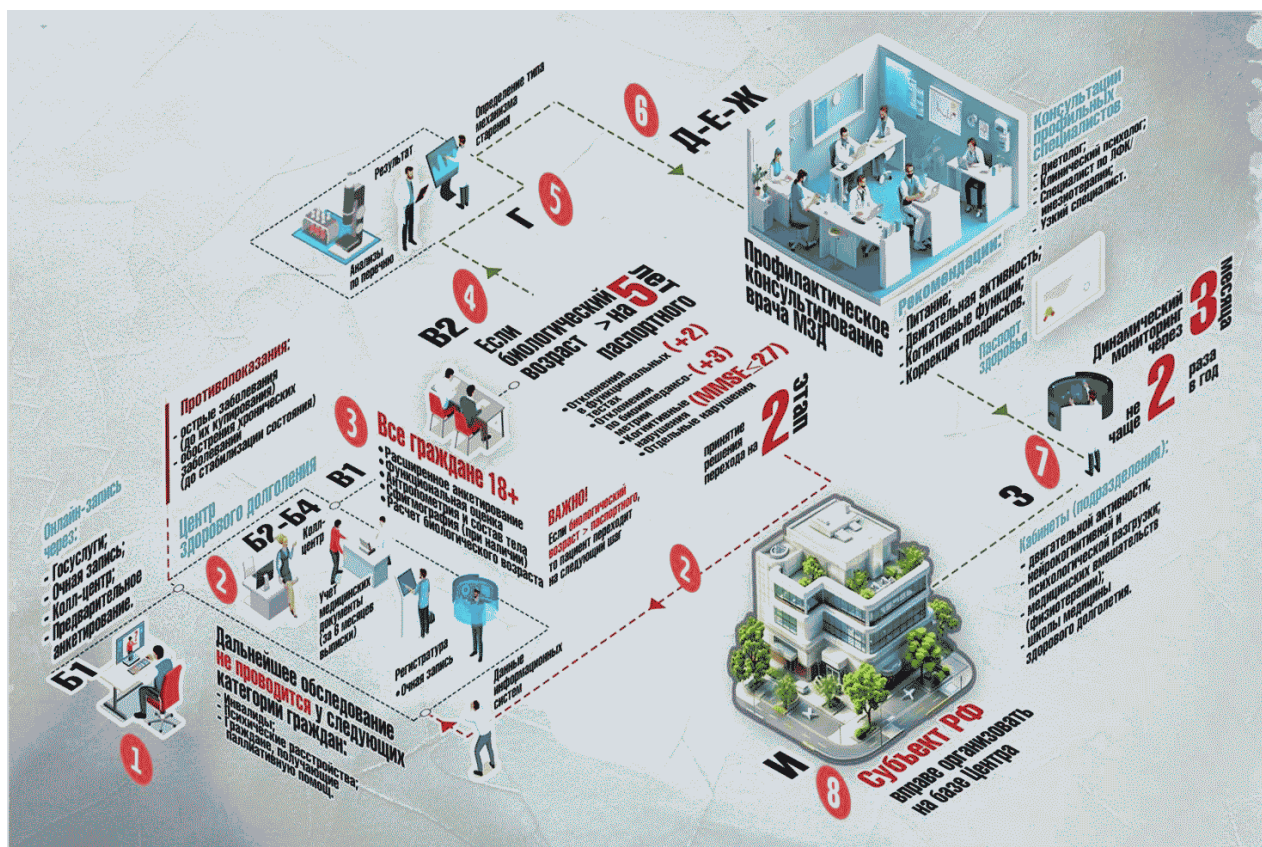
1

Б1

Онлайн-запись через:
- Госуслуги;
- Очная запись;
- Колл-центр;
- Предварительное анкетирование.

2

Б2–Б4

Колл-центр

Учет медицинских документов (за 5 месяцев выписки)

Регистратура
• Очная запись

Данные информационных систем

Центр здорового долголетия

Противопоказания:
- острые заболевания (до их купирования)
- обострения хронических заболеваний (до стабилизации состояния)

Дальнейшее обследование не проводится у следующих категорий граждан:
- Инвалиды;
- Психические расстройства;
- Граждане, получающие паллиативную помощь.

3

В1

Все граждане 18+
- Расширенное анкетирование
- Функциональная оценка
- Антропометрия и состав тела
- Эргометрия (при наличии)
- Расчет биологического возраста

ВАЖНО!
Если биологический возраст > паспортного, то пациент переходит на следующий шаг

4

В2

Если биологический возраст > на 5 лет паспортного

- Отклонения в функциональных тестах (+2)
- Отклонения по биоимпедансометрии (+3)
- Когнитивные нарушения (MMSE≤27)
- Отдельные нарушения

принятие решения перехода на 2 этап

5

Г

Анализы по перечню

Результат

Определение типа механизма старения

6

Д-Е-Ж

Консультации профильных специалистов
- Диетолог;
- Клинический психолог;
- Специалист по ЛФК;
- Кинезиотерапевт;
- Узкий специалист.

Профилактическое консультирование врача МЗД

Рекомендации:
- Питание;
- Двигательная активность;
- Когнитивные функции;
- Коррекция предикторов.

Паспорт здоровья

Динамический мониторинг через 3 месяца

не чаще 2 раза в год

7

З

Кабинеты (подразделения):
- двигательной активности;
- нейрокогнитивной и психологической разгрузки;
- медицинских вмешательств (физиотерапия);
- школы медицины здорового долголетия.

2

8

И

Субъект РФ вправе организовать на базе Центра